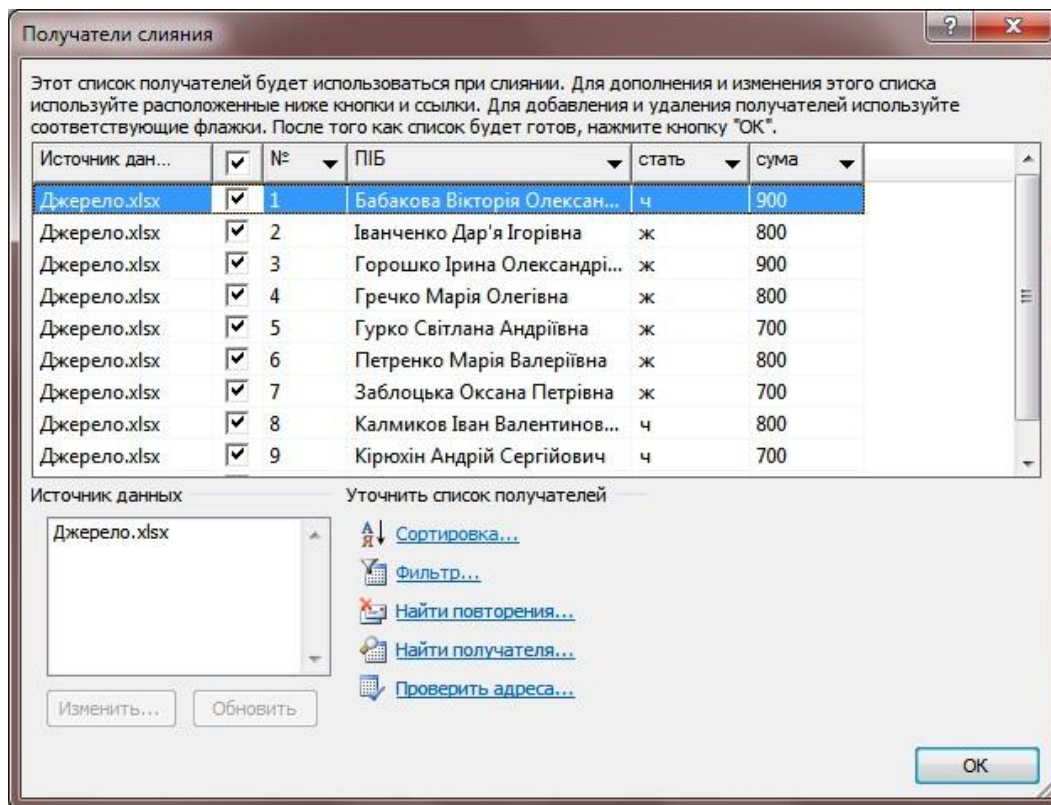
Получатели слияния

Этот список получателей будет использоваться при слиянии. Для дополнения и изменения этого списка используйте расположенные ниже кнопки и ссылки. Для добавления и удаления получателей используйте соответствующие флажки. После того как список будет готов, нажмите кнопку "ОК".

| Источник дан... | ☑ | № | ПІБ | стать | сума |
|---|---|---|---|---|---|
| Джерело.xlsx | ☑ | 1 | Бабакова Вікторія Олексан... | ч | 900 |
| Джерело.xlsx | ☑ | 2 | Іванченко Дар'я Ігорівна | ж | 800 |
| Джерело.xlsx | ☑ | 3 | Горошко Ірина Олександрі... | ж | 900 |
| Джерело.xlsx | ☑ | 4 | Гречко Марія Олегівна | ж | 800 |
| Джерело.xlsx | ☑ | 5 | Гурко Світлана Андріївна | ж | 700 |
| Джерело.xlsx | ☑ | 6 | Петренко Марія Валеріївна | ж | 800 |
| Джерело.xlsx | ☑ | 7 | Заблоцька Оксана Петрівна | ж | 700 |
| Джерело.xlsx | ☑ | 8 | Калмиков Іван Валентинов... | ч | 800 |
| Джерело.xlsx | ☑ | 9 | Кірюхін Андрій Сергійович | ч | 700 |

Источник данных

Джерело.xlsx

Изменить... Обновить

Уточнить список получателей

Сортировка...
Фильтр...
Найти повторения...
Найти получателя...
Проверить адреса...

ОК